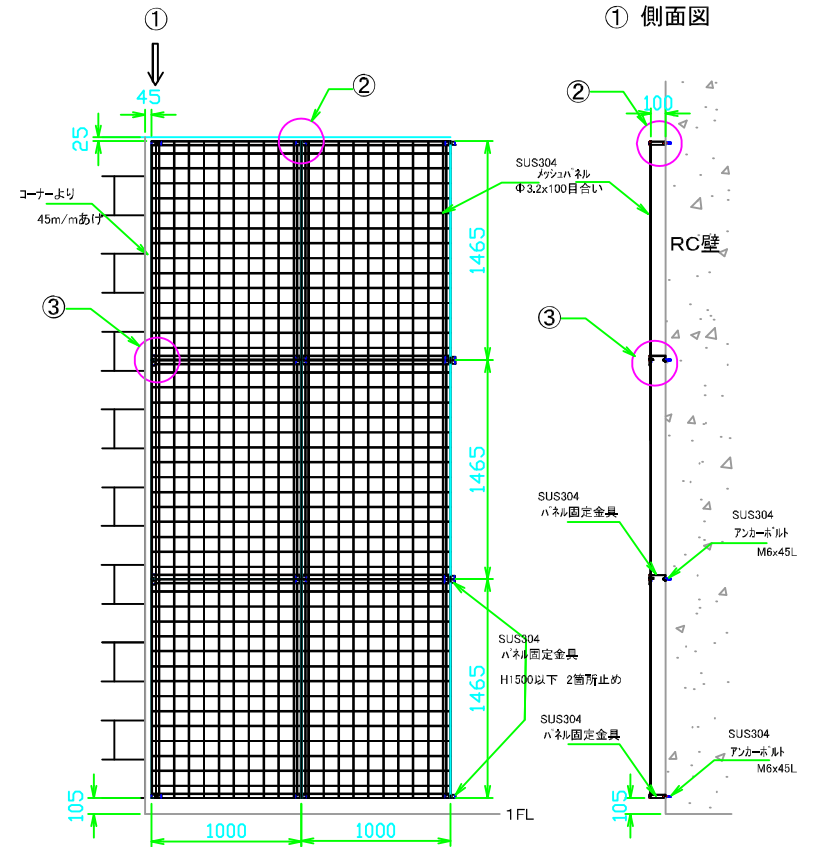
①

45

25

コーナーより
45m/mあけ

③

②

SUS304
メッシュパネル
Φ3.2x100目合い

1465

1465

1465

SUS304
パネル固定金具
H1500以下 2箇所止め

105

1000

1000

1FL

① 側面図

②

100

RC壁

③

SUS304
パネル固定金具

SUS304
アンカーボルト
M6x45L

SUS304
パネル固定金具

SUS304
アンカーボルト
M6x45L

105